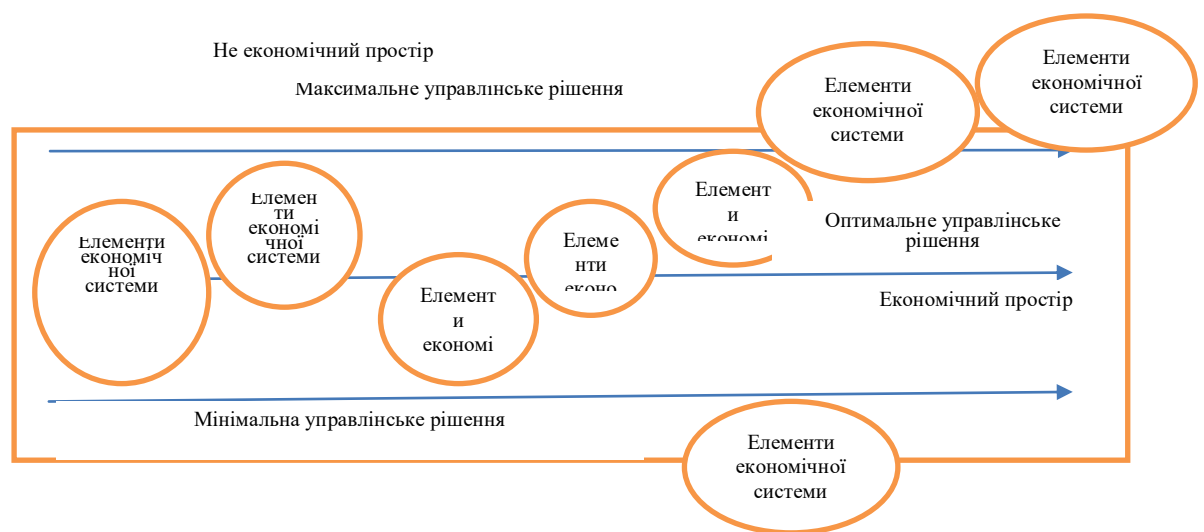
Не економічний простір

Максимальне управлінське рішення

Елементи економічної системи

Елементи економічної системи

Елементи економічної системи

Елементи економічної системи

Елемент и економі

Елементи еконо

Елемент и економі

Елемент и економі

Оптимальне управлінське рішення

Економічний простір

Мінімальна управлінське рішення

Елементи економічної системи